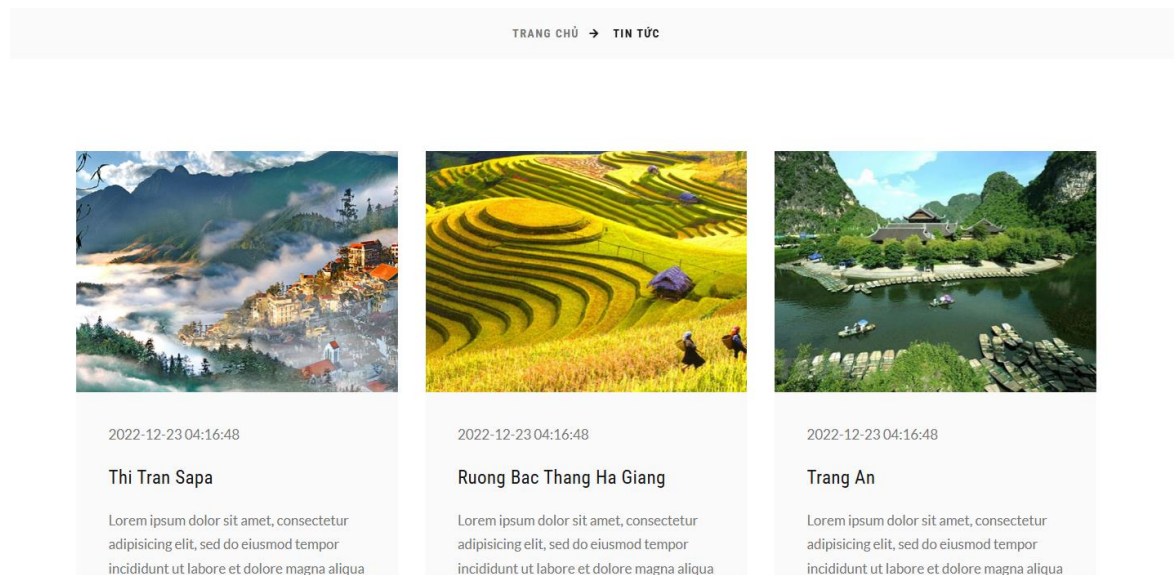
TRANG CHỦ → TIN TỨC

2022-12-23 04:16:48

Thi Tran Sapa

Lorem ipsum dolor sit amet, consectetur adipisicing elit, sed do eiusmod tempor incididunt ut labore et dolore magna aliqua

2022-12-23 04:16:48

Ruong Bac Thang Ha Giang

Lorem ipsum dolor sit amet, consectetur adipisicing elit, sed do eiusmod tempor incididunt ut labore et dolore magna aliqua

2022-12-23 04:16:48

Trang An

Lorem ipsum dolor sit amet, consectetur adipisicing elit, sed do eiusmod tempor incididunt ut labore et dolore magna aliqua